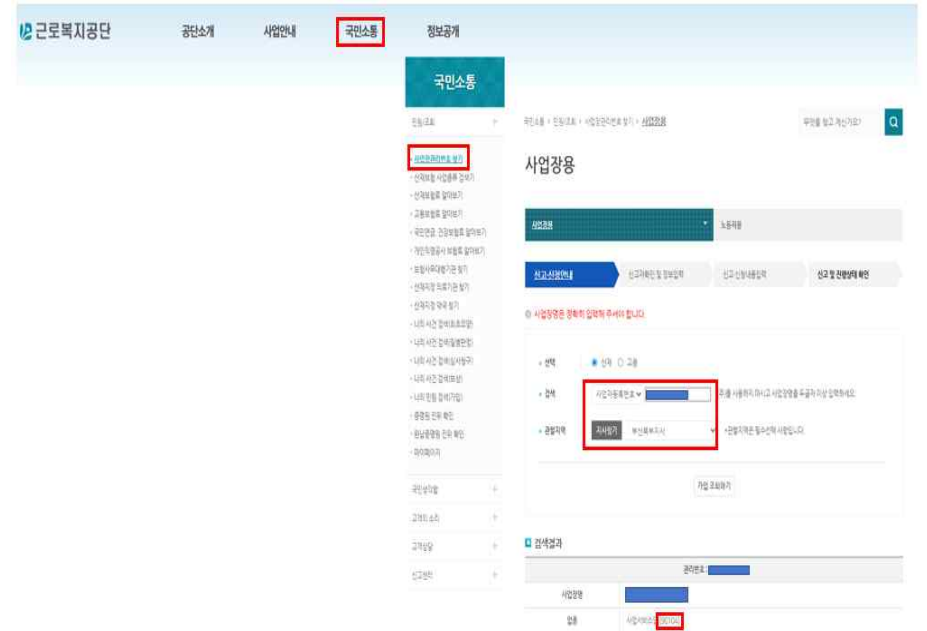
근로복지공단
공단소개
사업안내
국민소통
정보공개

국민소통
민원조회 +
사업장관리번호 찾기
산재보험 사업종류 검색기
산재보험료 알아보기
고용보험료 알아보기
국민연금, 건강보험료 알아보기
개인정보 보험료 알아보기
보험사무대행기관 찾기
산재지정 의료기관 찾기
산재지정 약국 찾기
나의 사건 검색(요양)
나의 사건 검색(보험)
나의 사건 검색(심사청구)
나의 사건 검색(보상)
나의 민원 검색(기타)
증명원 진위 확인
원실증명원 진위 확인
마이페이지
국민참여방 +
고객의 소리 +
고객상담 +
신고센터 +

국민소통 > 민원조회 > 사업장관리번호 찾기 > 사업장용
무엇을 찾고 계신가요?
사업장용
사업장용
노동자용
신고서작성안내
신고자확인 및 정보입력
신고 신청내용입력
신고 및 진행상태 확인
사업장명은 정확히 입력해 주셔야 합니다.
선택 ● 산재 ○ 고용
검색 사업자등록번호 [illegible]
관할지역 지사찾기 부산북부지사
가입 조회하기
검색결과
관리번호 :
사업장명
업종 사업서비스업